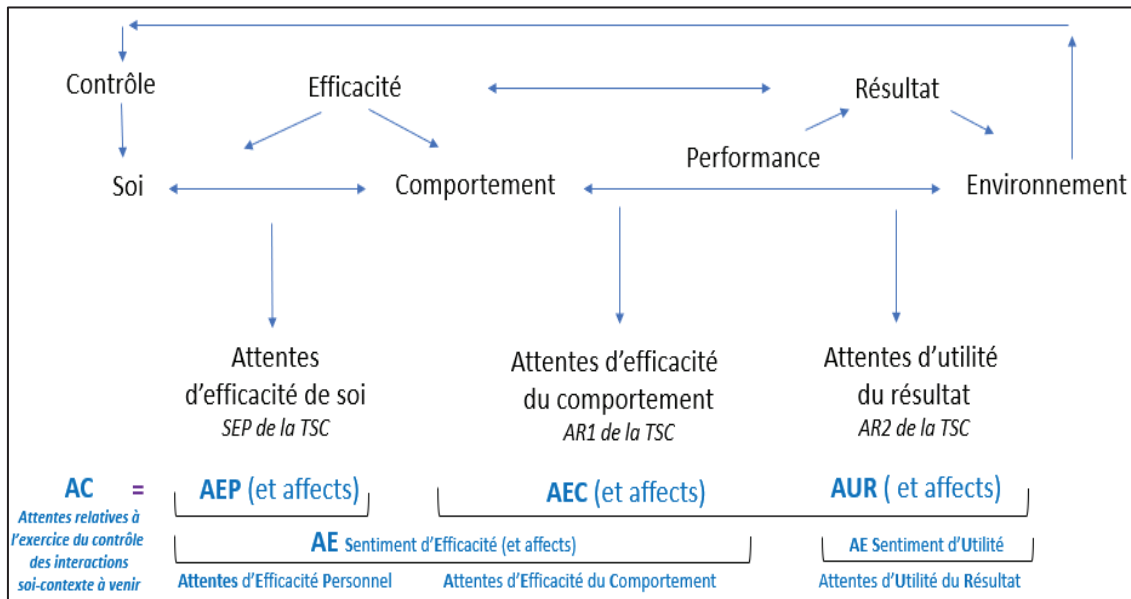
Contrôle

Efficacité

Résultat

Performance

Soi

Comportement

Environnement

Attentes d'efficacité de soi
*SEP de la TSC*

Attentes d'efficacité du comportement
*AR1 de la TSC*

Attentes d'utilité du résultat
*AR2 de la TSC*

AC =
*Attentes relatives à l'exercice du contrôle des interactions soi-contexte à venir*

AEP (et affects)

AEC (et affects)

AUR ( et affects)

AE Sentiment d'Efficacité (et affects)

AE Sentiment d'Utilité

Attentes d'Efficacité Personnel

Attentes d'Efficacité du Comportement

Attentes d'Utilité du Résultat